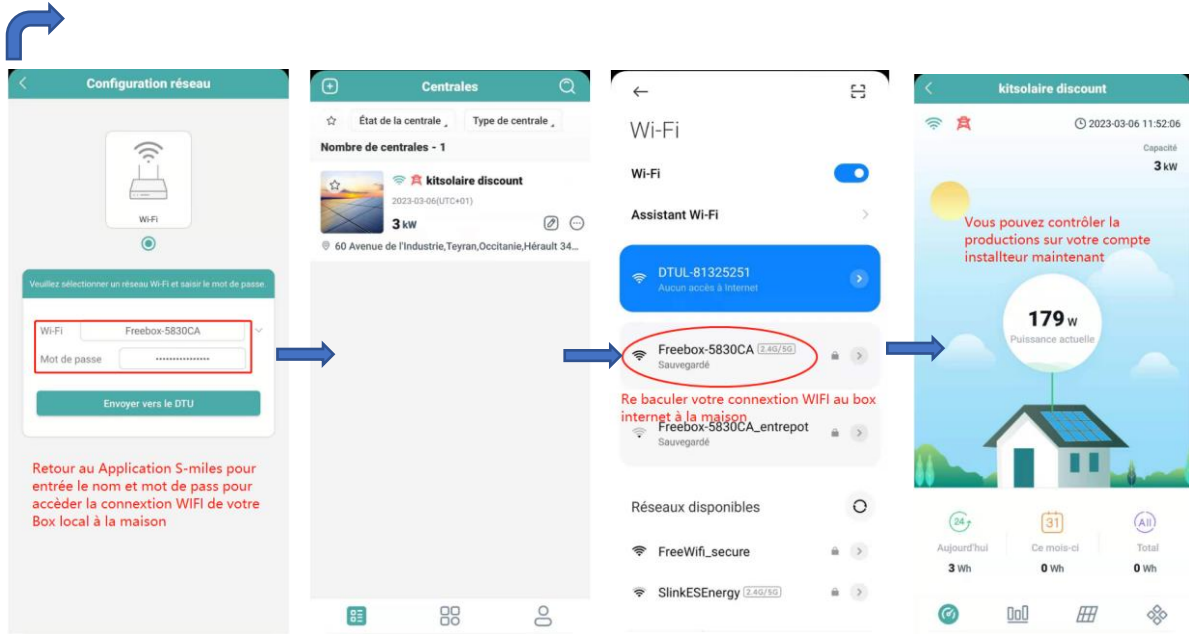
Configuration réseau

Wi-Fi

Veuillez sélectionner un réseau Wi-Fi et saisir le mot de passe.

Wi-Fi Freebox-5830CA
Mot de passe ••••••••••••••••

Envoyer vers le DTU

Retour au Application S-miles pour entrée le nom et mot de pass pour accèder la connextion WIFI de votre Box local à la maison

Centrales

État de la centrale Type de centrale

Nombre de centrales - 1

kitsolaire discount
2023-03-06(UTC+01)
3 kW
60 Avenue de l'Industrie,Teyran,Occitanie,Hérault 34...

Wi-Fi

Wi-Fi

Assistant Wi-Fi

DTUL-81325251
Aucun accès à Internet

Freebox-5830CA 2.4G/5G
Sauvegardé

Re baculer votre connextion WIFI au box internet à la maison

Freebox-5830CA_entrepot
Sauvegardé

Réseaux disponibles

FreeWifi_secure

SlinkESEnergy 2.4G/5G

kitsolaire discount

2023-03-06 11:52:06

Capacité
3 kW

Vous pouvez contrôler la productions sur votre compte installteur maintenant

179 W
Puissance actuelle

24
Aujourd'hui
3 Wh

31
Ce mois-ci
0 Wh

All
Total
0 Wh